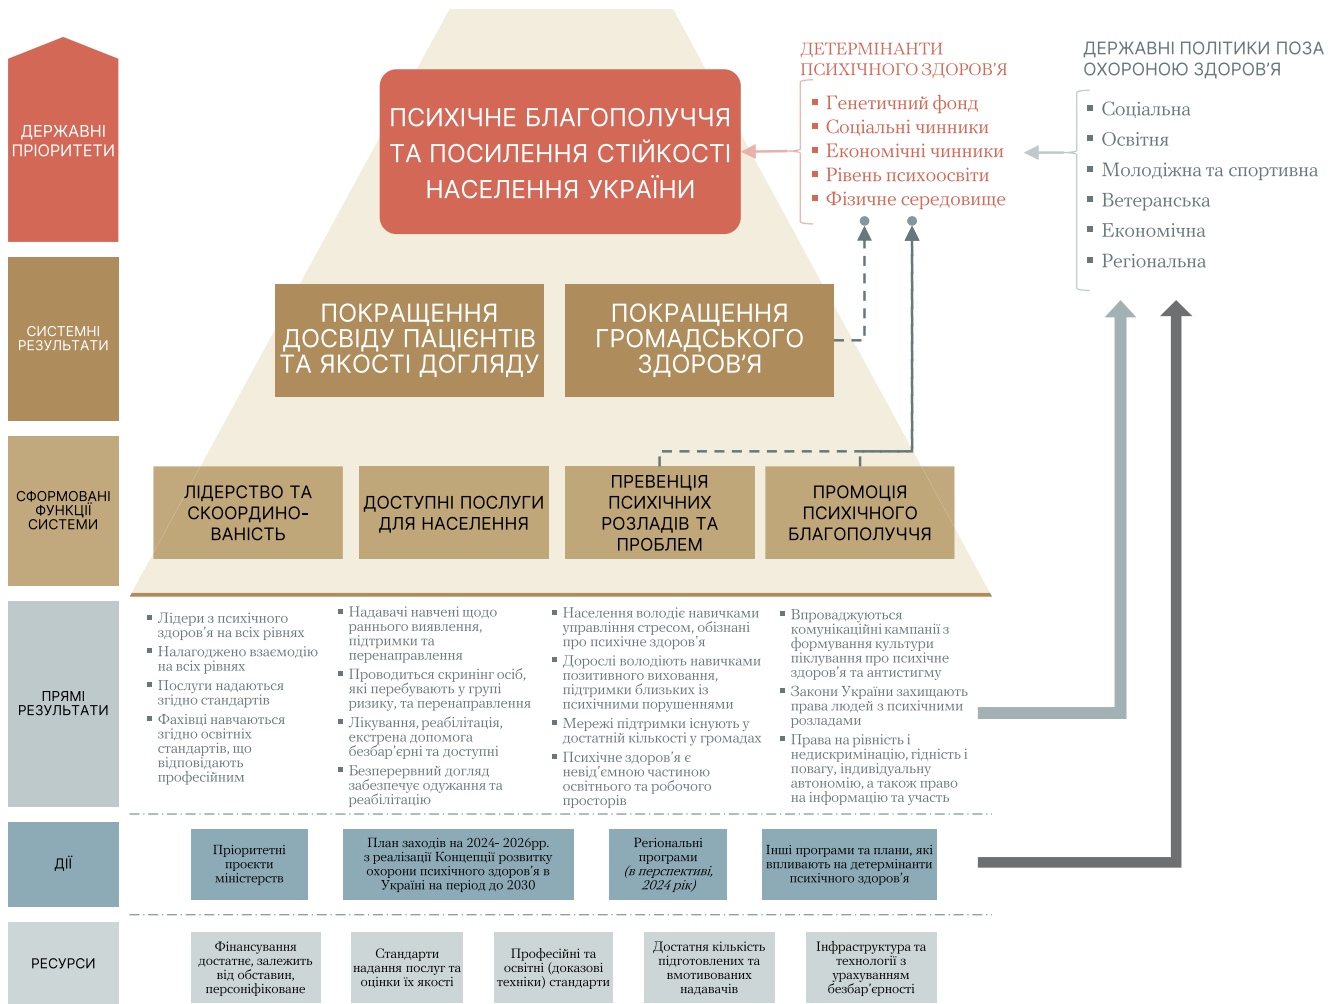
ДЕРЖАВНІ ПРІОРИТЕТИ

ПСИХІЧНЕ БЛАГОПОЛУЧЧЯ ТА ПОСИЛЕННЯ СТІЙКОСТІ НАСЕЛЕННЯ УКРАЇНИ

ДЕТЕРМІНАНТИ ПСИХІЧНОГО ЗДОРОВ'Я
- Генетичний фонд
- Соціальні чинники
- Економічні чинники
- Рівень психоосвіти
- Фізичне середовище

ДЕРЖАВНІ ПОЛІТИКИ ПОЗА ОХОРОНОЮ ЗДОРОВ'Я
- Соціальна
- Освітня
- Молодіжна та спортивна
- Ветеранська
- Економічна
- Регіональна

СИСТЕМНІ РЕЗУЛЬТАТИ

ПОКРАЩЕННЯ ДОСВІДУ ПАЦІЄНТІВ ТА ЯКОСТІ ДОГЛЯДУ

ПОКРАЩЕННЯ ГРОМАДСЬКОГО ЗДОРОВ'Я

СФОРМОВАНІ ФУНКЦІЇ СИСТЕМИ

ЛІДЕРСТВО ТА СКООРДИНОВАНІСТЬ

ДОСТУПНІ ПОСЛУГИ ДЛЯ НАСЕЛЕННЯ

ПРЕВЕНЦІЯ ПСИХІЧНИХ РОЗЛАДІВ ТА ПРОБЛЕМ

ПРОМОЦІЯ ПСИХІЧНОГО БЛАГОПОЛУЧЧЯ

ПРЯМІ РЕЗУЛЬТАТИ

- Лідери з психічного здоров'я на всіх рівнях
- Налагоджено взаємодію на всіх рівнях
- Послуги надаються згідно стандартів
- Фахівці навчаються згідно освітніх стандартів, що відповідають професійним

- Надавачі навчені щодо раннього виявлення, підтримки та перенаправлення
- Проводиться скринінг осіб, які перебувають у групі ризику, та перенаправлення
- Лікування, реабілітація, екстрена допомога безбар'єрні та доступні
- Безперервний догляд забезпечує одужання та реабілітацію

- Населення володіє навичками управління стресом, обізнані про психічне здоров'я
- Дорослі володіють навичками позитивного виховання, підтримки близьких із психічними порушеннями
- Мережі підтримки існують у достатній кількості у громадах
- Психічне здоров'я є невід'ємною частиною освітнього та робочого просторів

- Впроваджуються комунікаційні кампанії з формування культури піклування про психічне здоров'я та антистигму
- Закони України захищають права людей з психічними розладами
- Права на рівність і недискримінацію, гідність і повагу, індивідуальну автономію, а також право на інформацію та участь

ДІЇ

Пріоритетні проєкти міністерств

План заходів на 2024- 2026рр. з реалізації Концепції розвитку охорони психічного здоров'я в Україні на період до 2030

Регіональні програми (в перспективі, 2024 рік)

Інші програми та плани, які впливають на детермінанти психічного здоров'я

РЕСУРСИ

Фінансування достатнє, залежить від обставин, персоніфіковане

Стандарти надання послуг та оцінки їх якості

Професійні та освітні (доказові техніки) стандарти

Достатня кількість підготовлених та вмотивованих надавачів

Інфраструктура та технології з урахуванням безбар'єрності